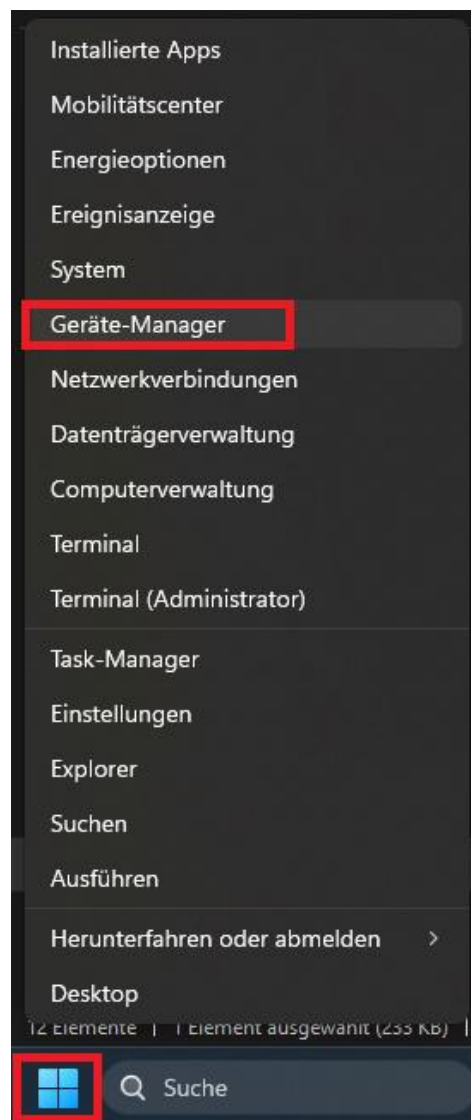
Installierte Apps
Mobilitätscenter
Energieoptionen
Ereignisanzeige
System
Geräte-Manager
Netzwerkverbindungen
Datenträgerverwaltung
Computerverwaltung
Terminal
Terminal (Administrator)
Task-Manager
Einstellungen
Explorer
Suchen
Ausführen
Herunterfahren oder abmelden >
Desktop
12 Elemente | 1 Element ausgewählt (233 KB) |
Suche